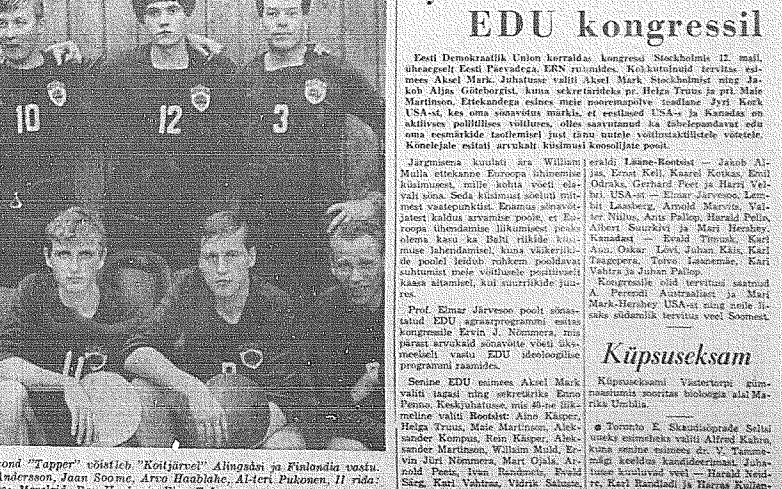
EDU kongressil

Eesti Demokraatlik Unioon korraldas kongressi Stockholmis 12. mail, üheaegselt Eesti Päevadega, ERN ruumides. Kokkutulnuid tervitas esimees Aksel Mark. Juhatusse valiti Aksel Mark Stockholmist ning Jakob Aljas Göteborgist, kuna sekretärideks pr. Helga Truus ja pr. Maie Martinson. Ettekandega esines meie noorema põlve teadlane Jyri Kork USA-st, kes oma sõnavõtus märkis, et eestlased USA-s ja Kanadas on aktiivsed poliitilises võitluses, olles saavutanud ka tähelepandavat edu oma eesmärkide taotlemisel just tänu nutele võitlustaktiitele võtetele. Koneleja esitati arvukalt küsimusi koosolijate poolt.

Järgmisena kuulati ära William Mulla ettekanne Euroopa ühinemise küsimusest, mille kohta võeti elavalt sõna. Seda küsimust soeluti mitmest vaatepunktist. Enamus sõnavõtjatest kaldus arvamise poole, et Euroopa ühendamise liikumisest peaks olema kasu ka Balti riikide küsimuse lahendamisel, kuna väikerikide poolel leidub rohkem poolehoidu suhtumist meie võitlusele positiivselt kaasa aitamisel, kui suurriikide juures.

Prof. Elmar Järvesoo poolt sõnastatud EDU agraarprogrammi suhtes kongressile Ervin J. Nõmmera, mis pärast arvukaid sõnavõtte võeti üksmeelselt vastu EDU ideoloogilise programmi raamides.

Senine EDU esimees Aksel Mark valiti tagasi ning sekretäriks Enno Penno. Keskjuhatuse, mis 40-ne liikmeline valiti Rootsist: Aino Käsper, Helga Truus, Maie Martinson, Aleksander Kompus, Rein Käsper, Aleksander Martinson, William Muld, Ervin Juri Nõmmera, Mart Ojala, Arnold Peets, Ivan Rosenberg, Evald Sõrg, Karl Vahtras, Vidrik Salusto,

eraldi Lääne-Rootsist — Jakob Aljas, Ernst Kell, Kaarel Kotkas, Emil Odraks, Gerhard Peet ja Harri Velbri, USA-st — Elmar Järvesoo, Lembit Laasberg, Arnold Marvits, Valter Niilus, Ants Pallop, Harald Pelle, Albert Suurkivi ja Mari Herabey. Kanadast — Evald Tinnuk, Karl Aun, Oskar Lõvi, Juhan Käis, Karl Taagepera, Toivo Lasnemäe, Karl Vahtra ja Juhan Pallop.

Kongressile olid tervitusi saatnud A. Perendi Austraaliast ja Mari Mark-Herabey USA-st ning anile lisaks südamlik tervitus veel Soomest.

Küpsuseksam

Küpsuseksami Västertorpi gümnaasiumis sooritas bioloogia alal Marika Umblia.

● Toronto E. Skaudiäproe Seltsi uueks esimeheks valiti Alfred Kahra, kuna senine esimees dr. V. Tammeügi keeldus kandideerimast. Juhatusse kuulusid veel ... Harald Sepre, Karl Randladi ja Harras Kullen...

...ond "Tapper" võistleb "Koitjärvel" Alingsåsi ja Finlandia vastu. Andersson, Jaan Soome, Arvo Haablahe, Al-teri Pukonen, II rida: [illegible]